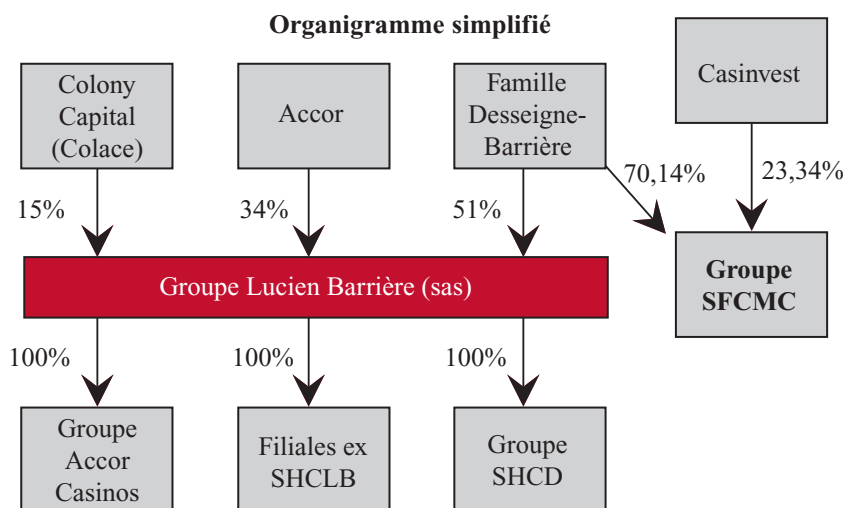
Organigramme simplifié

Colony Capital (Colace)

Accor

Famille Desseigne-Barrière

Casinvest

15%

34%

51%

70,14%

23,34%

Groupe SFCMC

Groupe Lucien Barrière (sas)

100%

100%

100%

Groupe Accor Casinos

Filiales ex SHCLB

Groupe SHCD